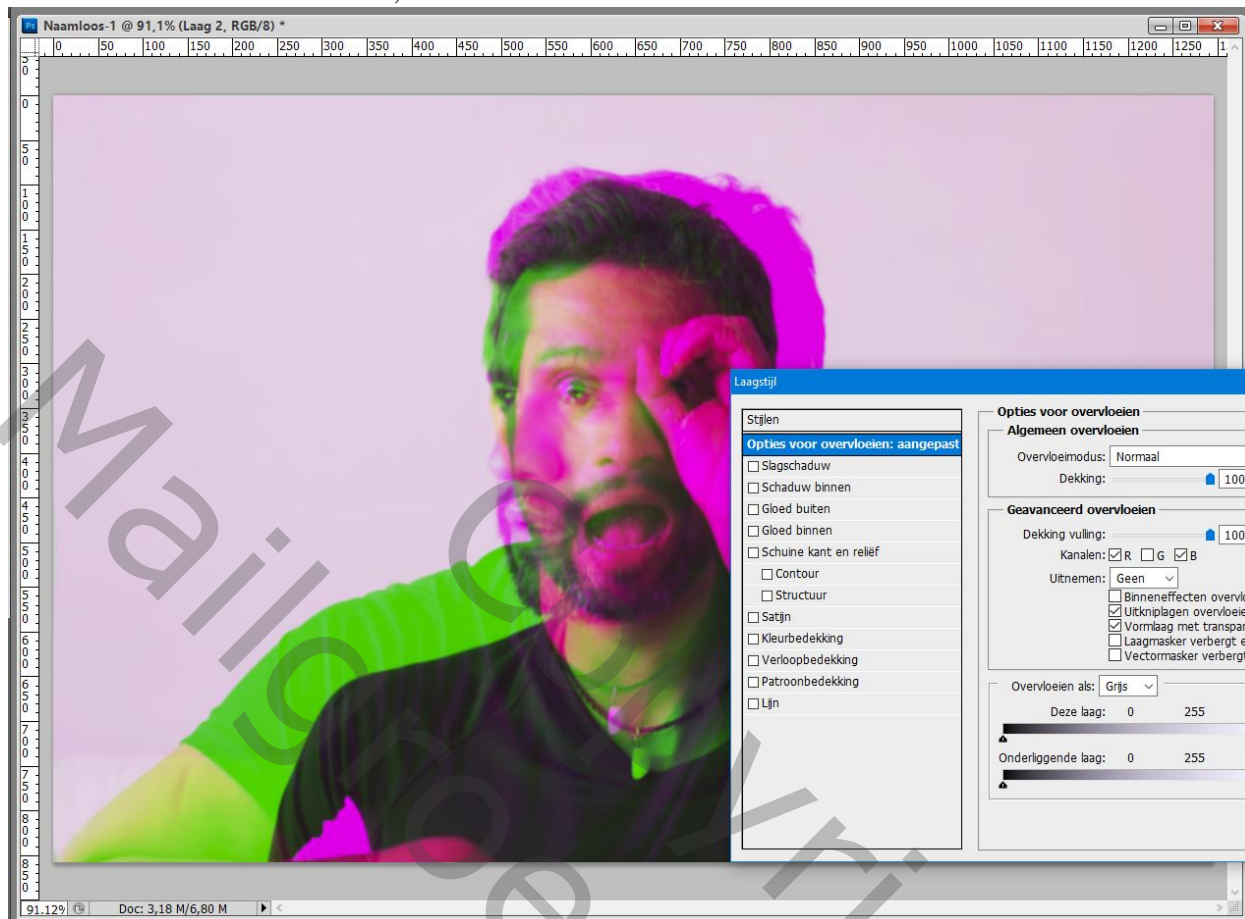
Naamloos-1 @ 91,1% (Laag 2, RGB/8) *

0 50 100 150 200 250 300 350 400 450 500 550 600 650 700 750 800 850 900 950 1000 1050 1100 1150 1200 1250

Laagstijl

Stijlen
Opties voor overvloeien: aangepast
Slagschaduw
Schaduw binnen
Gloed buiten
Gloed binnen
Schuine kant en reliëf
Contour
Structuur
Satijn
Kleurbedekking
Verloopbedekking
Patroonbedekking
Lijn

Opties voor overvloeien
Algemeen overvloeien
Overvloeimodus: Normaal
Dekking: 100

Geavanceerd overvloeien
Dekking vulling: 100
Kanalen: R G B
Uitnemen: Geen
Binneneffecten overvl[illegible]
Uitkniplagen overvloeie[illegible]
Vormlaag met transpar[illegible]
Laagmasker verbergt e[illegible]
Vectormasker verberg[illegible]

Overvloeien als: Grijs
Deze laag: 0 255
Onderliggende laag: 0 255

91.12% Doc: 3,18 M/6,80 M